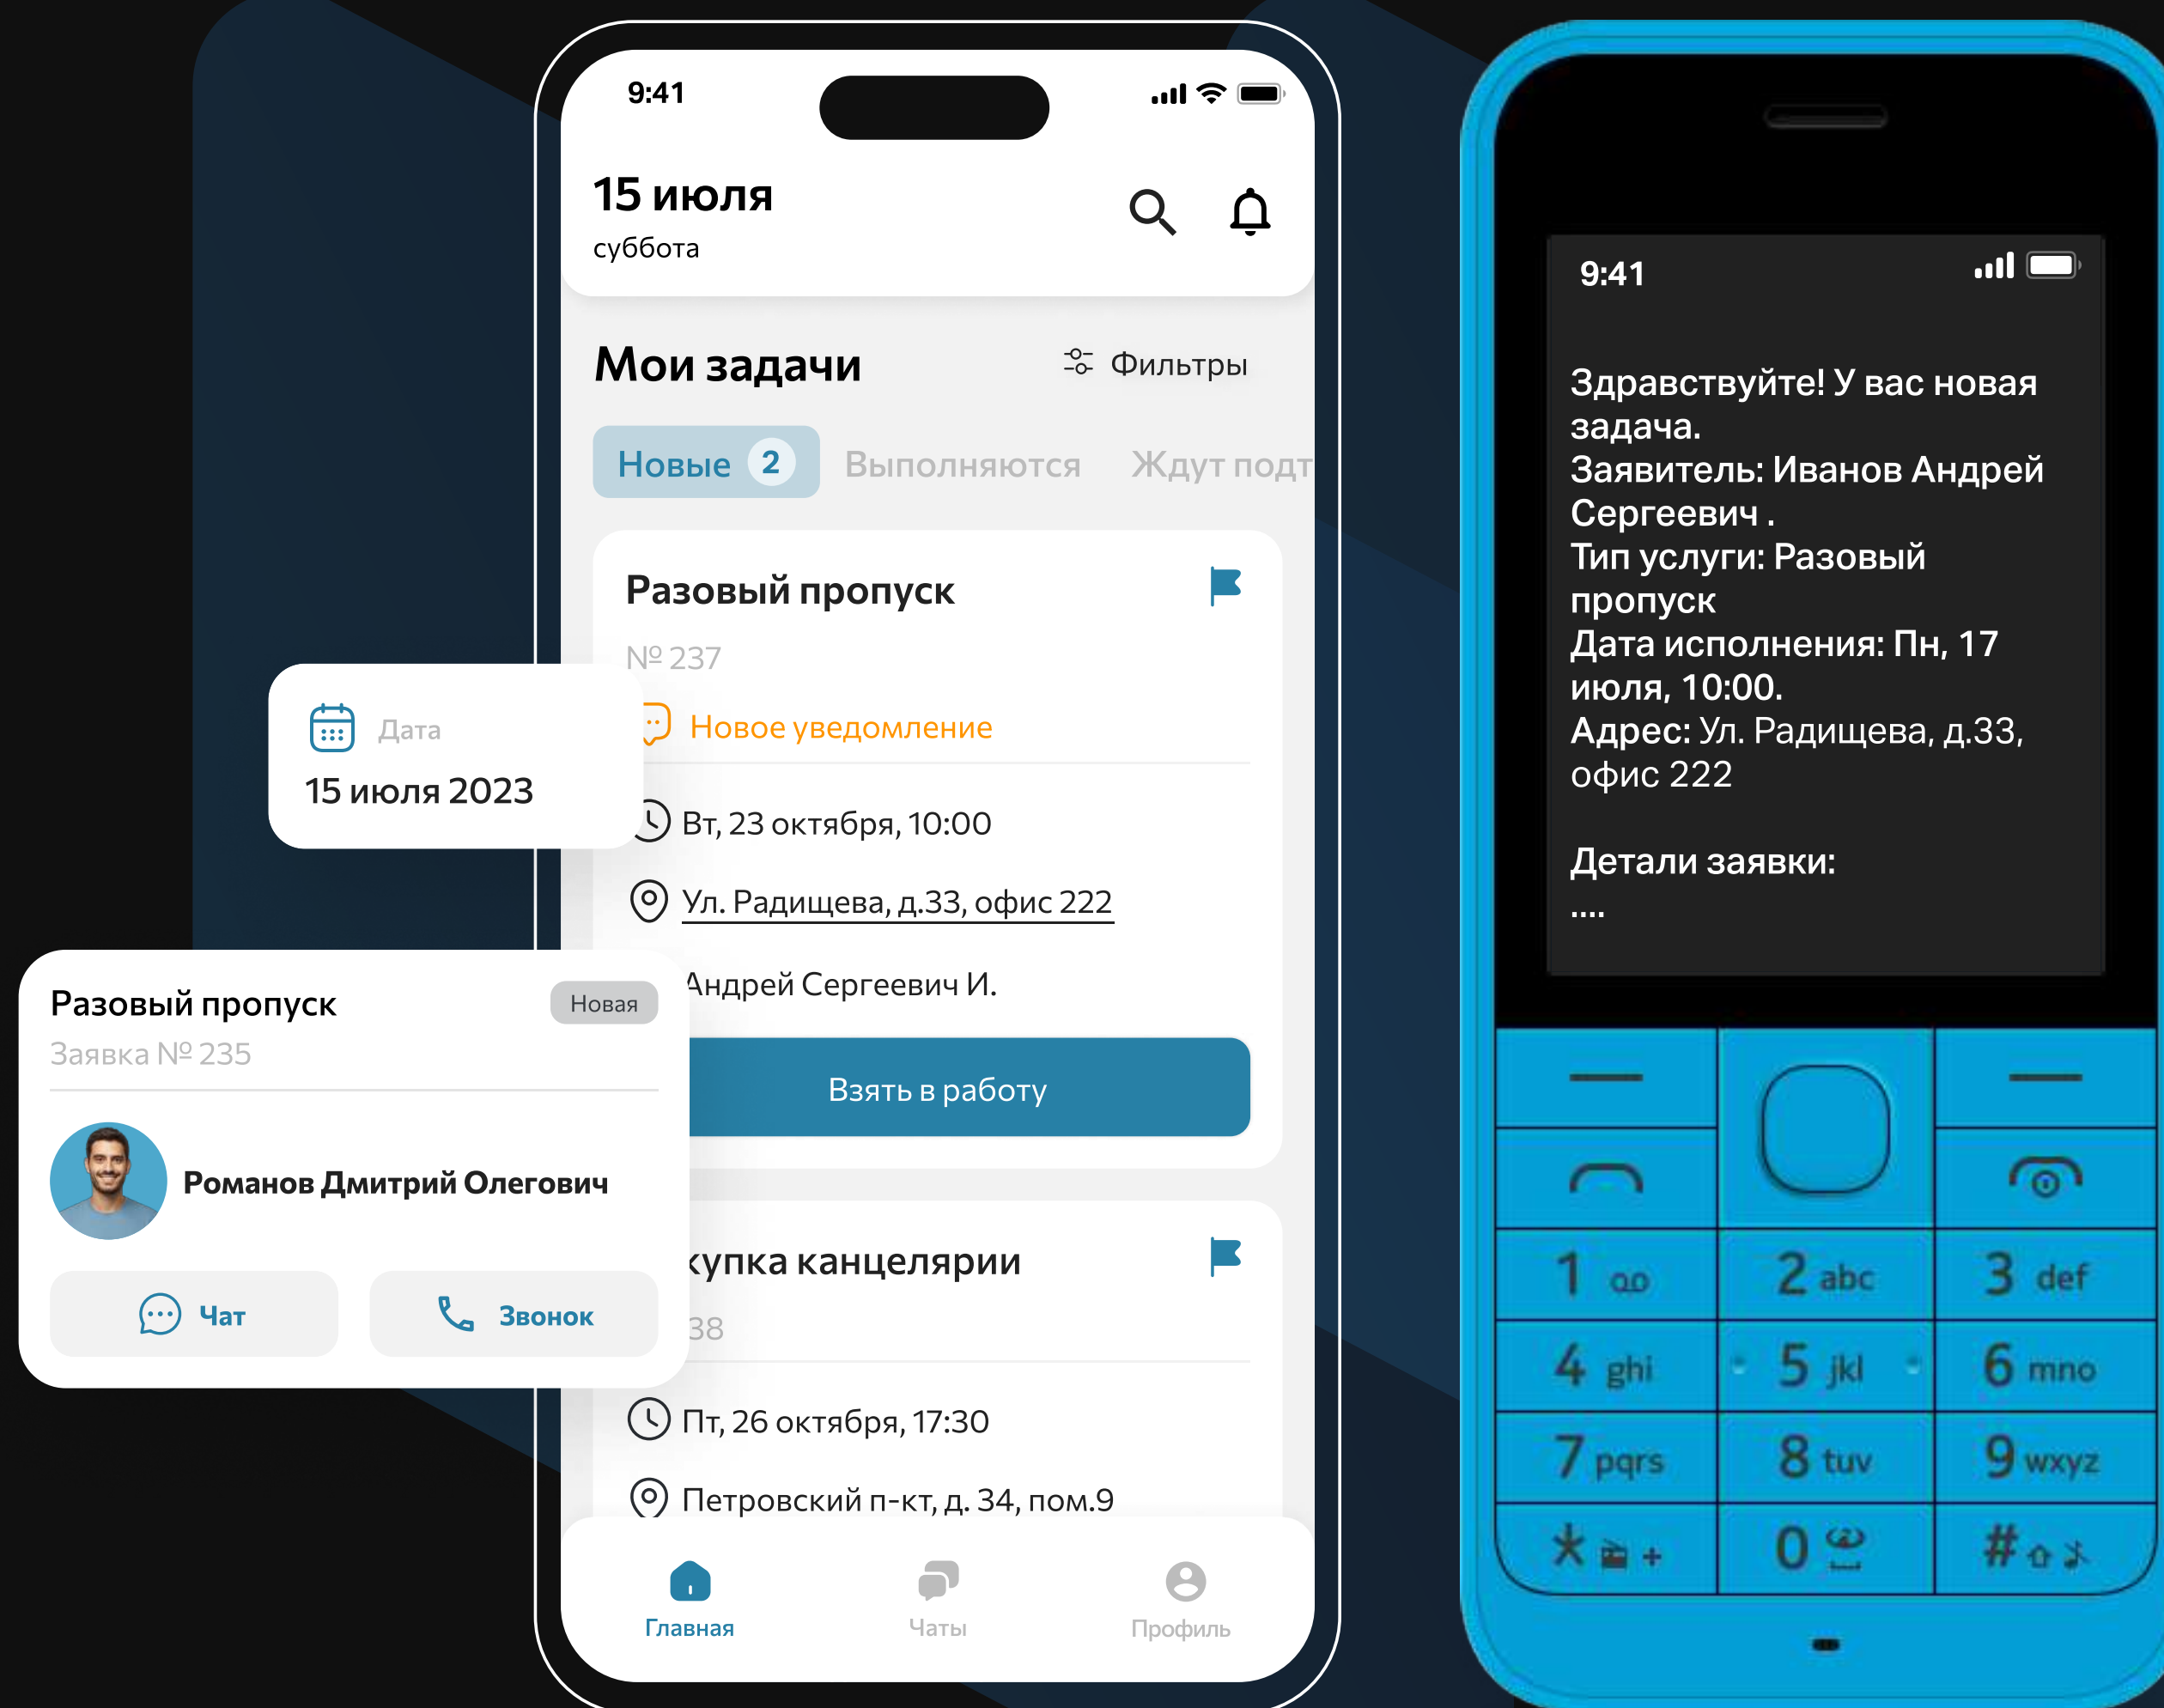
9:41

15 июля
суббота

Мои задачи
Фильтры

Новые 2
Выполняются
Ждут подт

Разовый пропуск
№ 237
Новое уведомление
Вт, 23 октября, 10:00
Ул. Радищева, д.33, офис 222
Андрей Сергеевич И.
Взять в работу

Дата
15 июля 2023

Разовый пропуск
Новая
Заявка № 235
Романов Дмитрий Олегович
Чат
Звонок

купка канцелярии
38
Пт, 26 октября, 17:30
Петровский п-кт, д. 34, пом.9

Главная
Чаты
Профиль

9:41

Здравствуйте! У вас новая задача.
Заявитель: Иванов Андрей Сергеевич .
Тип услуги: Разовый пропуск
Дата исполнения: Пн, 17 июля, 10:00.
Адрес: Ул. Радищева, д.33, офис 222

Детали заявки:
....

1 oo
2 abc
3 def
4 ghi
5 jkl
6 mno
7 pqrs
8 tuv
9 wxyz
* +
0
#